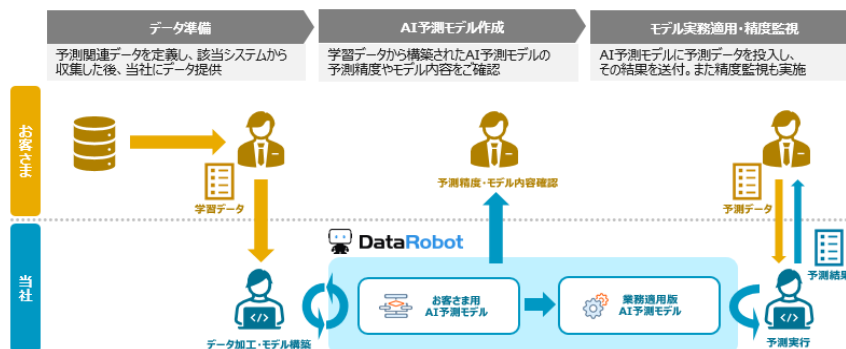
データ準備

予測関連データを定義し、該当システムから収集した後、当社にデータ提供

AI予測モデル作成

学習データから構築されたAI予測モデルの予測精度やモデル内容をご確認

モデル実務適用・精度監視

AI予測モデルに予測データを投入し、その結果を送付。また精度監視も実施

お客さま

学習データ

予測精度・モデル内容確認

予測データ

当社

DataRobot

お客さま用
AI予測モデル

業務適用版
AI予測モデル

予測結果

データ加工・モデル構築

予測実行